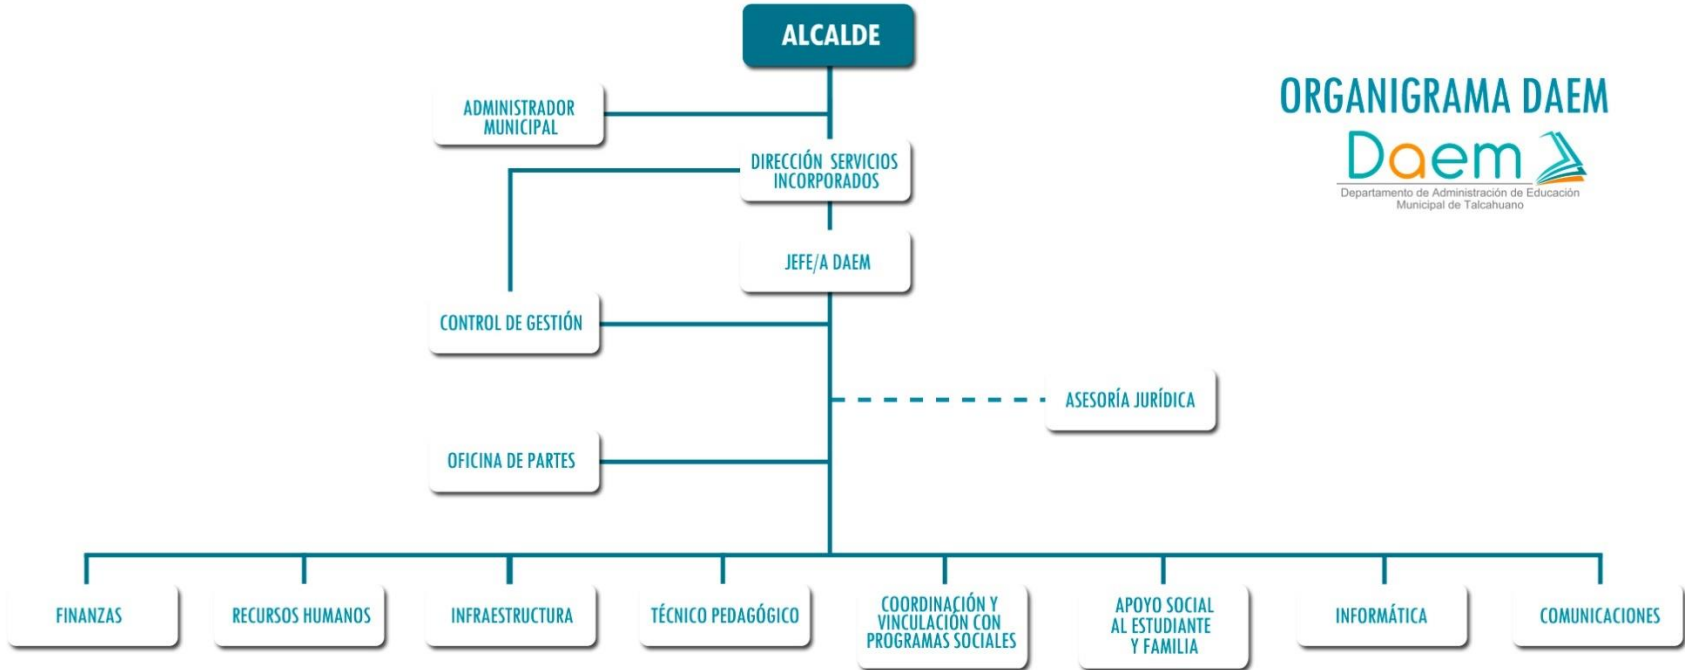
ALCALDE

ORGANIGRAMA DAEM

Daem
Departamento de Administración de Educación Municipal de Talcahuano

ADMINISTRADOR MUNICIPAL

DIRECCIÓN SERVICIOS INCORPORADOS

JEFE/A DAEM

CONTROL DE GESTIÓN

ASESORÍA JURÍDICA

OFICINA DE PARTES

FINANZAS

RECURSOS HUMANOS

INFRAESTRUCTURA

TÉCNICO PEDAGÓGICO

COORDINACIÓN Y VINCULACIÓN CON PROGRAMAS SOCIALES

APOYO SOCIAL AL ESTUDIANTE Y FAMILIA

INFORMÁTICA

COMUNICACIONES